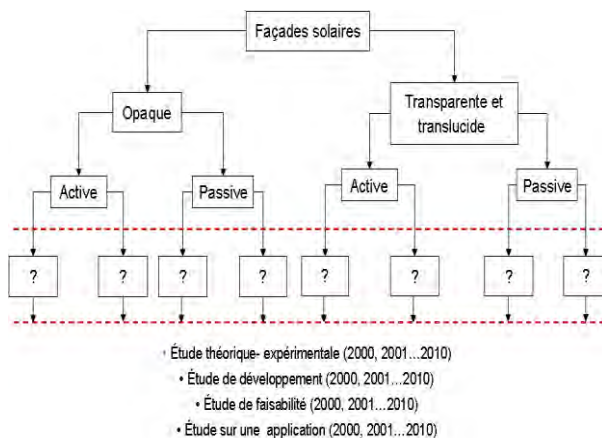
Façades solaires

Opaque

Transparente et translucide

Active

Passive

Active

Passive

?

?

?

?

?

?

?

?

• Étude théorique- expérimentale (2000, 2001...2010)

• Étude de développement (2000, 2001...2010)

• Étude de faisabilité (2000, 2001...2010)

• Étude sur une application (2000, 2001...2010)